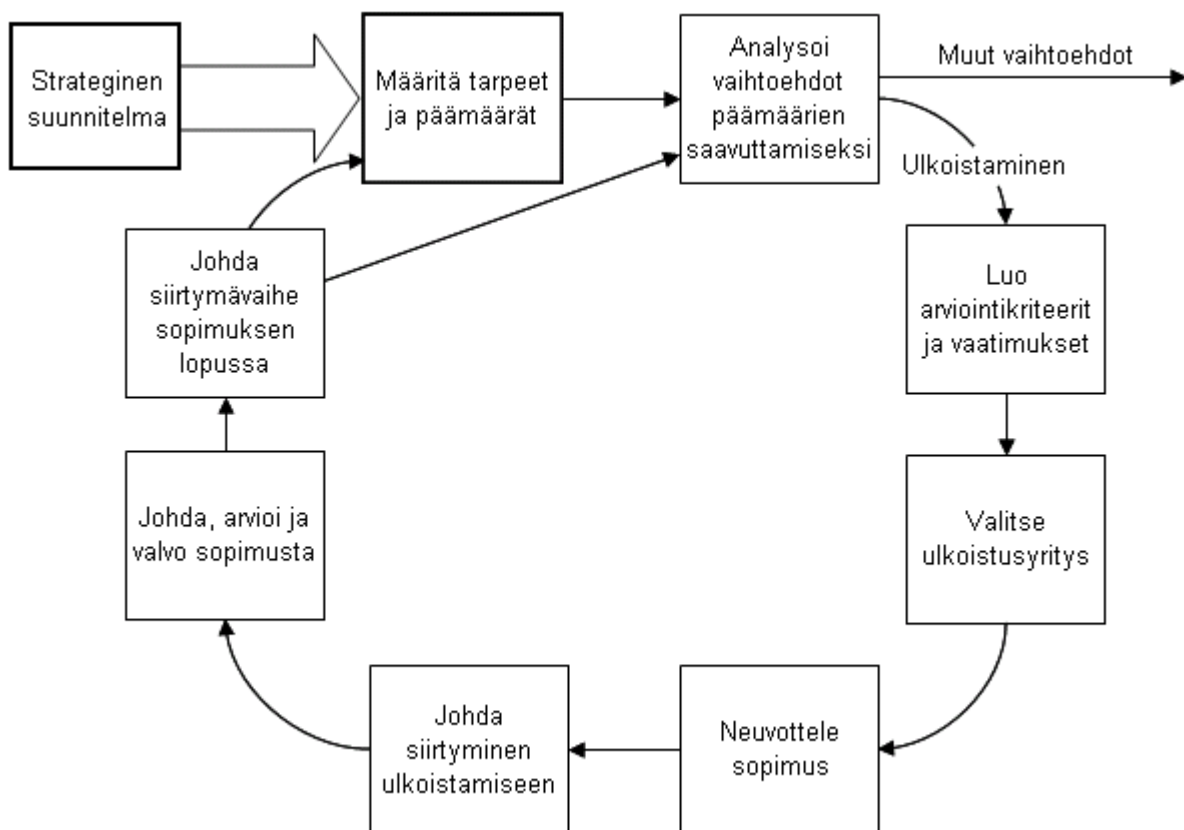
Strateginen suunnitelma

Määritä tarpeet ja päämäärät

Analysoi vaihtoehdot päämäärien saavuttamiseksi

Muut vaihtoehdot

Ulkoistaminen

Luo arviointikriteerit ja vaatimukset

Valitse ulkoistusyritys

Neuvottele sopimus

Johda siirtyminen ulkoistamiseen

Johda, arvioi ja valvo sopimusta

Johda siirtymävaihe sopimuksen lopussa